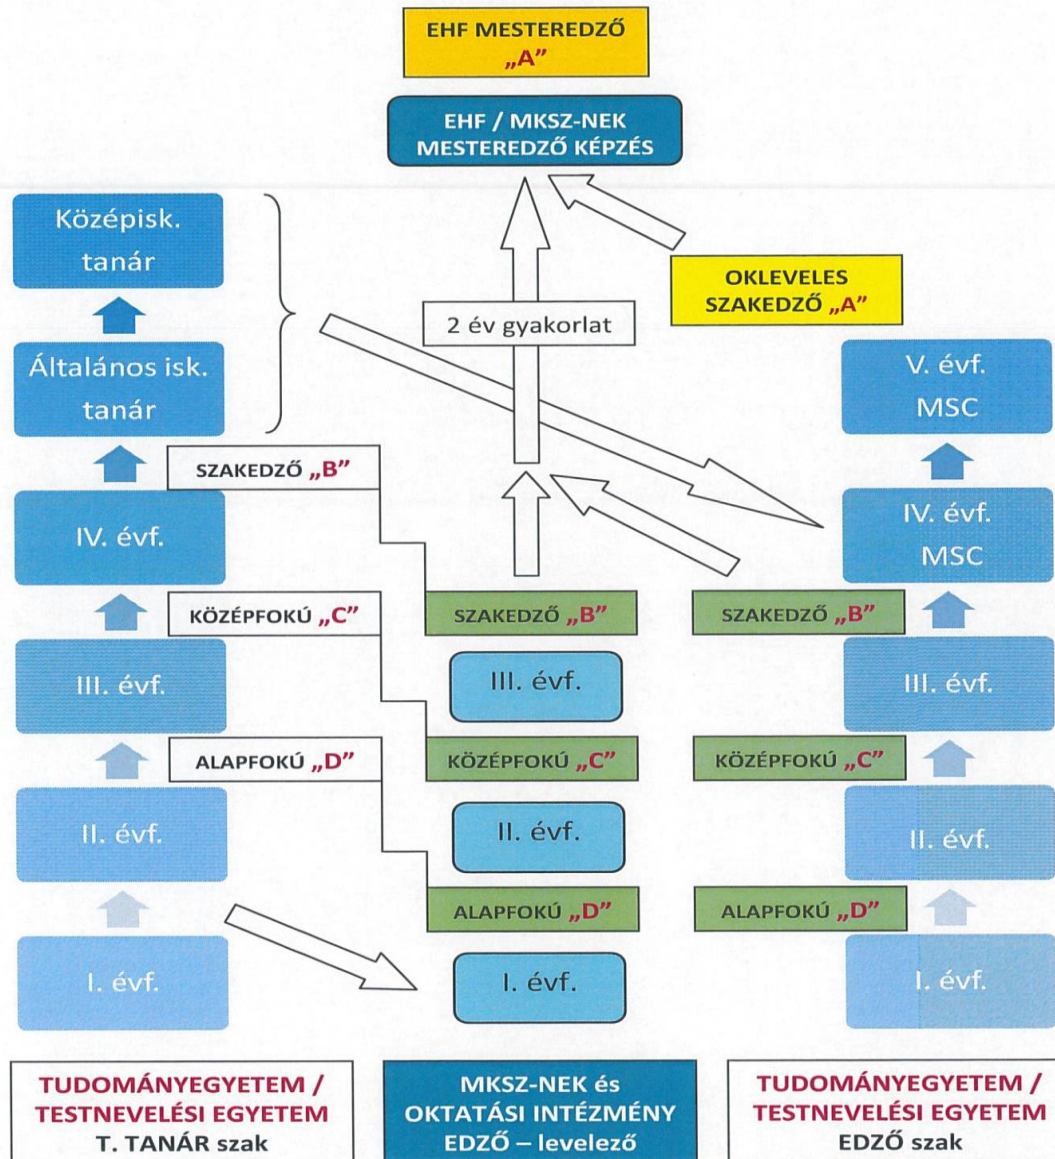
EHF MESTEREDZŐ „A"

EHF / MKSZ-NEK MESTEREDZŐ KÉPZÉS

Középisk. tanár

Általános isk. tanár

2 év gyakorlat

OKLEVELES SZAKEDZŐ „A"

V. évf. MSC

SZAKEDZŐ „B"

IV. évf.

IV. évf. MSC

KÖZÉPFOKÚ „C"

SZAKEDZŐ „B"

SZAKEDZŐ „B"

III. évf.

III. évf.

III. évf.

ALAPFOKÚ „D"

KÖZÉPFOKÚ „C"

KÖZÉPFOKÚ „C"

II. évf.

II. évf.

II. évf.

ALAPFOKÚ „D"

ALAPFOKÚ „D"

I. évf.

I. évf.

I. évf.

TUDOMÁNYEGYETEM / TESTNEVELÉSI EGYETEM
T. TANÁR szak

MKSZ-NEK és OKTATÁSI INTÉZMÉNY
EDZŐ – levelező

TUDOMÁNYEGYETEM / TESTNEVELÉSI EGYETEM
EDZŐ szak